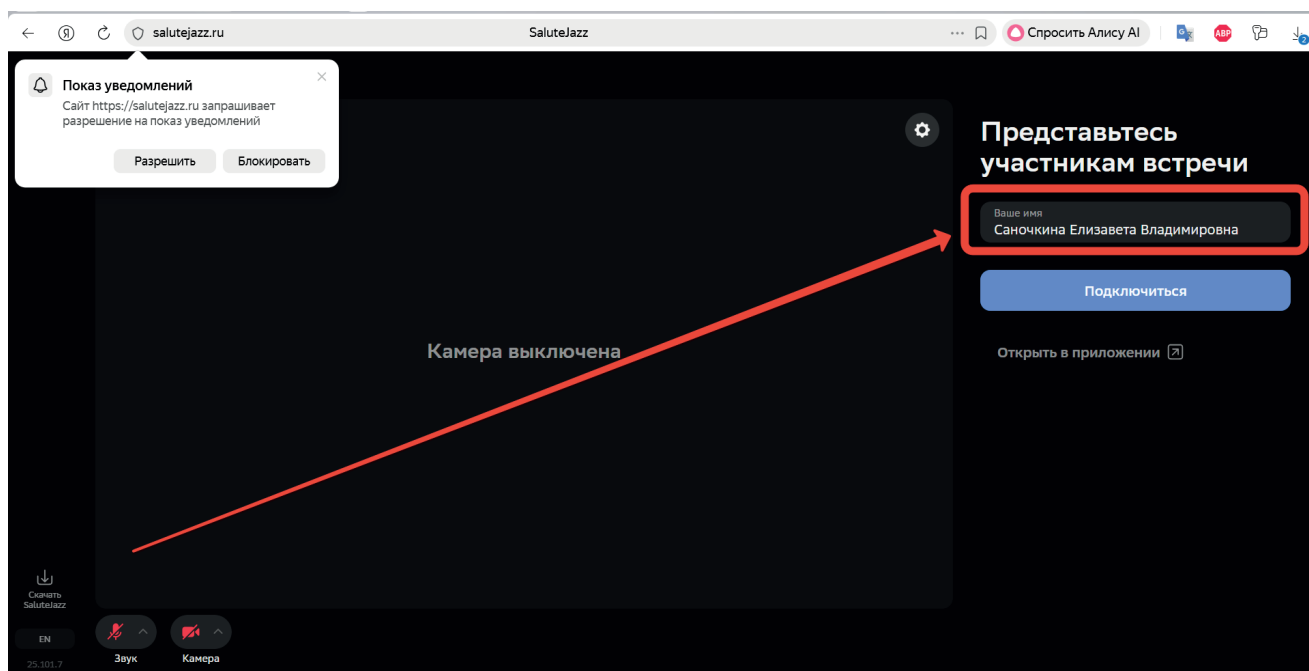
salutejazz.ru

SaluteJazz

Спросить Алису AI

ABP

Показ уведомлений

Сайт https://salutejazz.ru запрашивает разрешение на показ уведомлений

Разрешить

Блокировать

Представьтесь участникам встречи

Ваше имя

Саночкина Елизавета Владимировна

Подключиться

Открыть в приложении

Камера выключена

Скачать SaluteJazz

EN

25.101.7

Звук

Камера